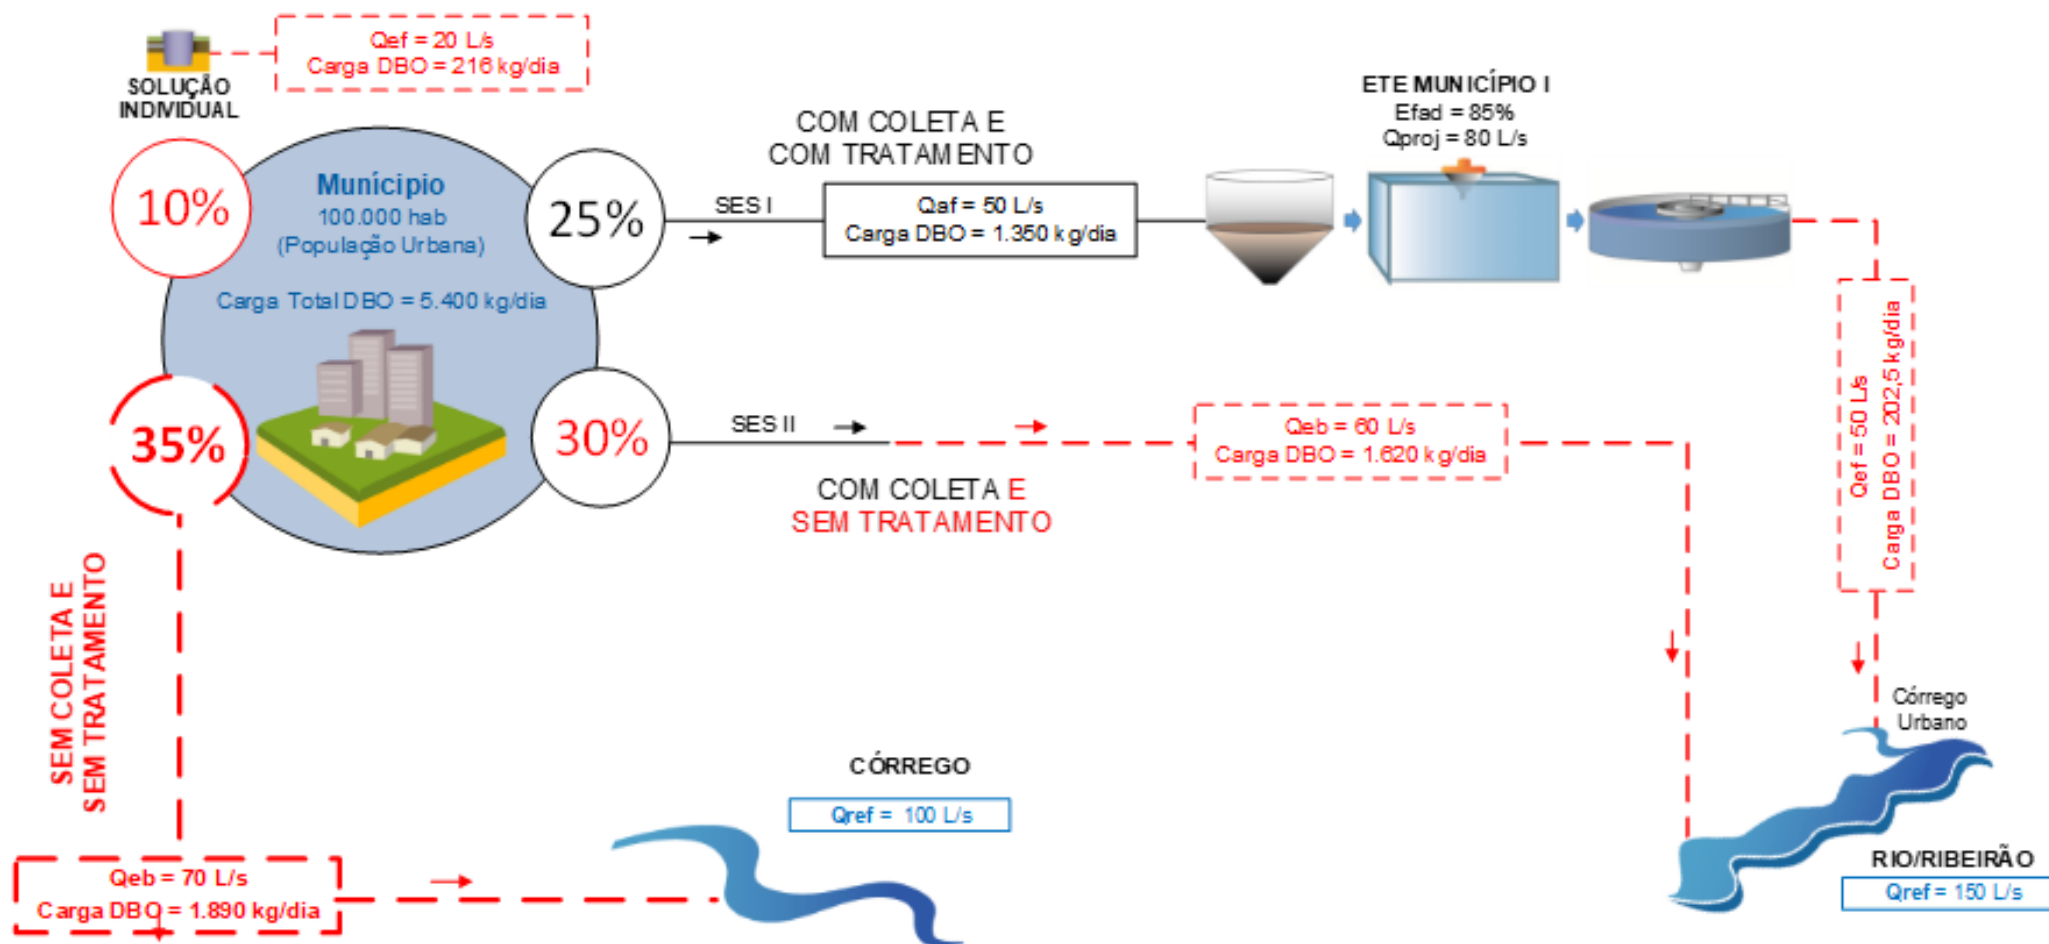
SOLUÇÃO INDIVIDUAL

Qef = 20 L/s
Carga DBO = 216 kg/dia

10%

Município
100.000 hab
(População Urbana)

Carga Total DBO = 5.400 kg/dia

25%

35%

30%

COM COLETA E
COM TRATAMENTO

SES I

Qaf = 50 L/s
Carga DBO = 1.350 kg/dia

ETE MUNICÍPIO I
Efad = 85%
Qproj = 80 L/s

Qef = 50 L/s
Carga DBO = 202,5 kg/dia

SES II

Qeb = 60 L/s
Carga DBO = 1.620 kg/dia

COM COLETA E
SEM TRATAMENTO

SEM COLETA E
SEM TRATAMENTO

Córrego
Urbano

CÓRREGO

Qref = 100 L/s

RIO/RIBEIRÃO

Qref = 150 L/s

Qeb = 70 L/s
Carga DBO = 1.890 kg/dia